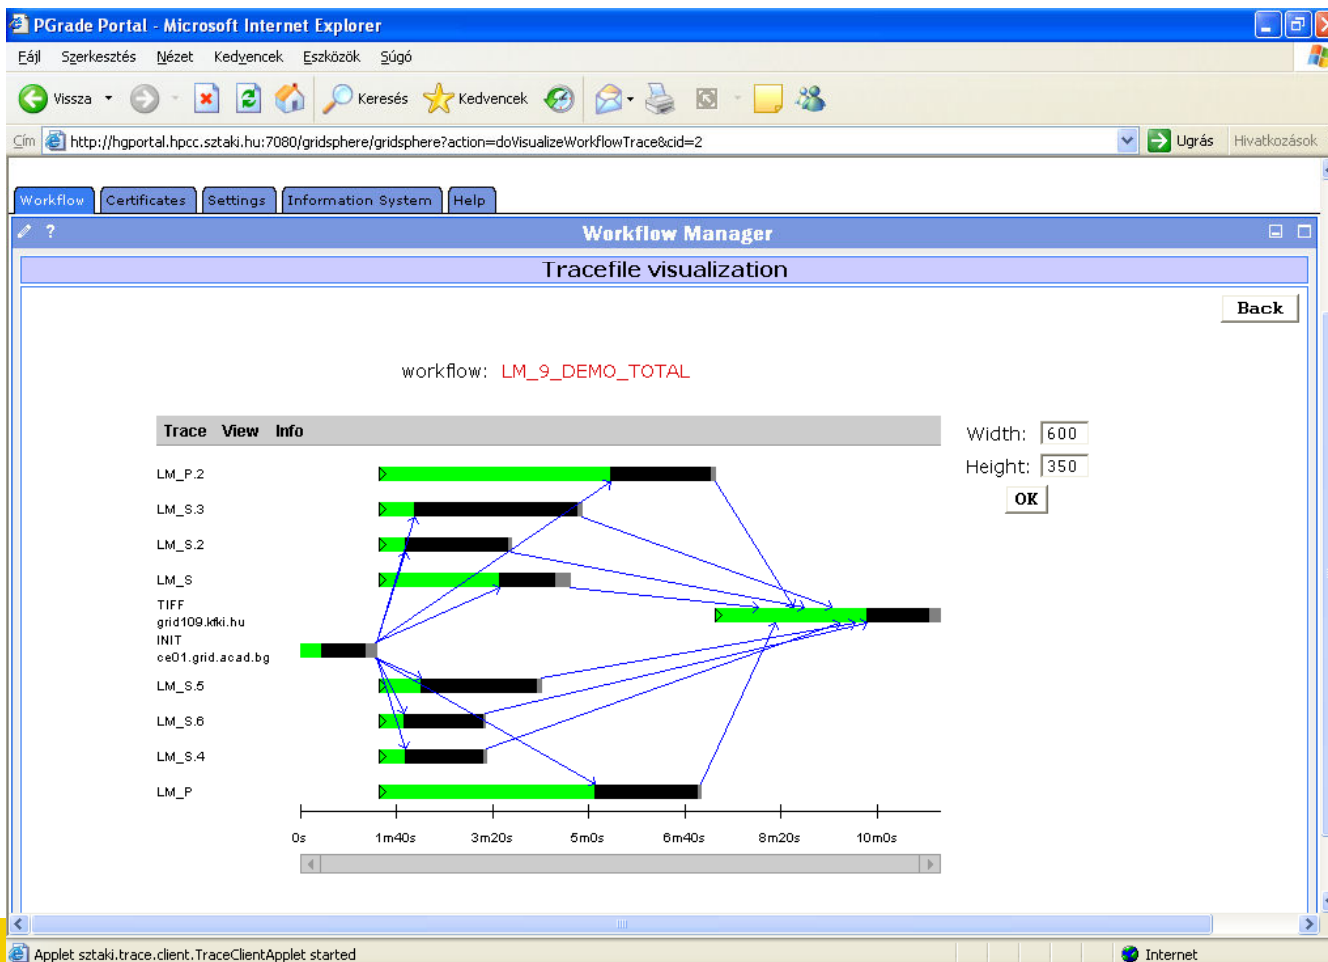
PGrade Portal - Microsoft Internet Explorer

Fájl Szerkesztés Nézet Kedvencek Eszközök Súgó

Vissza Keresés Kedvencek

Cím http://hgportal.hpcc.sztaki.hu:7080/gridsphere/gridsphere?action=doVisualizeWorkflowTrace&cid=2 Ugrás Hivatkozások

Workflow Certificates Settings Information System Help

Workflow Manager

Tracefile visualization

Back

workflow: LM_9_DEMO_TOTAL

Trace View Info

LM_P.2
LM_S.3
LM_S.2
LM_S
TIFF
grid109.kfki.hu
INIT
ce01.grid.acad.bg
LM_S.5
LM_S.6
LM_S.4
LM_P

0s 1m40s 3m20s 5m0s 6m40s 8m20s 10m0s

Width: 600
Height: 350
OK

Applet sztaki.trace.client.TraceClientApplet started

Internet